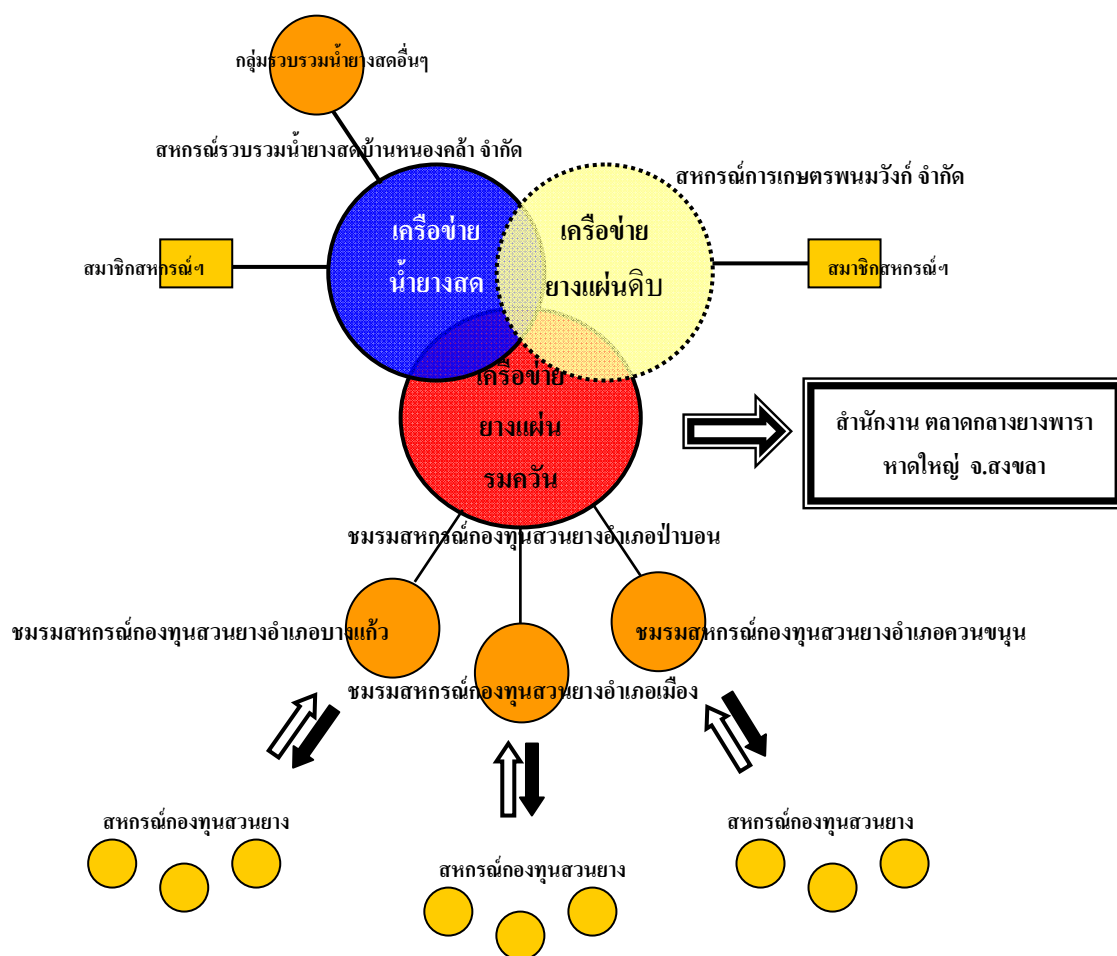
กลุ่มรวบรวมน้ำยางสดอื่นๆ

สหกรณ์รวบรวมน้ำยางสดบ้านหนองคล้า จำกัด

สหกรณ์การเกษตรพนมวังก์ จำกัด

สมาชิกสหกรณ์ฯ

เครือข่าย น้ำยางสด

เครือข่าย ยางแผ่นดิบ

สมาชิกสหกรณ์ฯ

เครือข่าย ยางแผ่น รมควัน

สำนักงาน ตลาดกลางยางพารา หาดใหญ่ จ.สงขลา

ชมรมสหกรณ์กองทุนสวนยางอำเภอป่าบอน

ชมรมสหกรณ์กองทุนสวนยางอำเภอบางแก้ว

ชมรมสหกรณ์กองทุนสวนยางอำเภอควนขนุน

ชมรมสหกรณ์กองทุนสวนยางอำเภอเมือง

สหกรณ์กองทุนสวนยาง

สหกรณ์กองทุนสวนยาง

สหกรณ์กองทุนสวนยาง